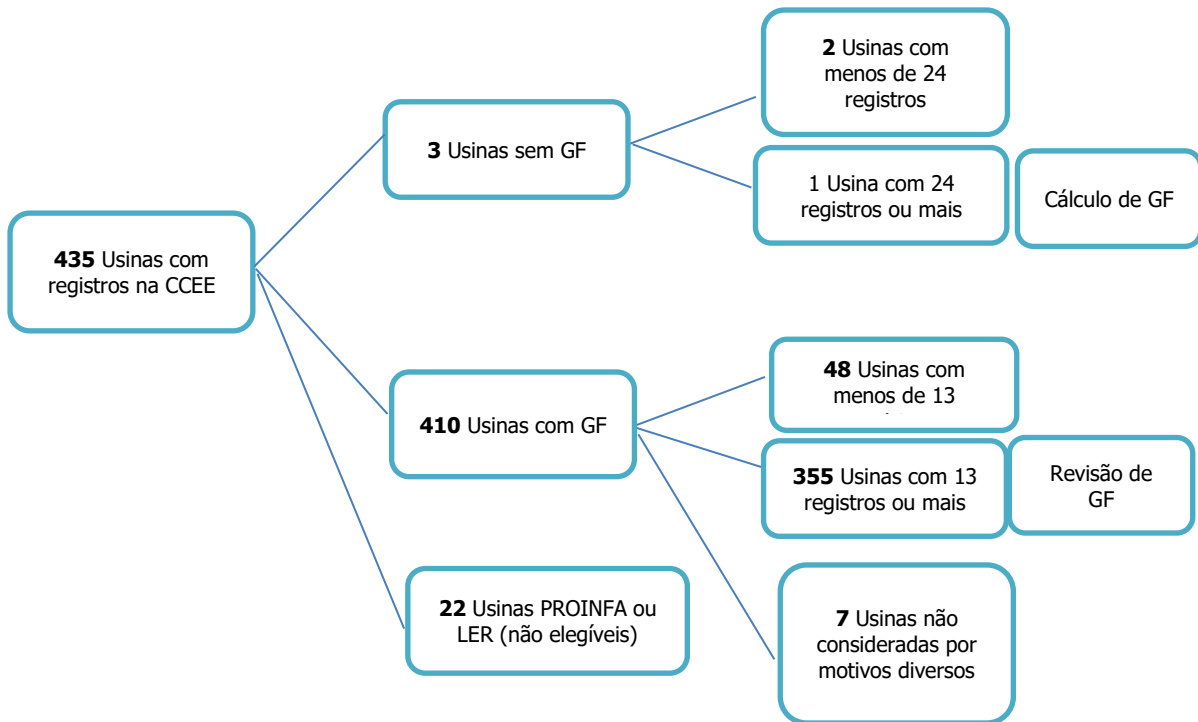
**435** Usinas com registros na CCEE

**3** Usinas sem GF

**2** Usinas com menos de 24 registros

1 Usina com 24 registros ou mais

Cálculo de GF

**410** Usinas com GF

**48** Usinas com menos de 13 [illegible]

**355** Usinas com 13 registros ou mais

Revisão de GF

**7** Usinas não consideradas por motivos diversos

**22** Usinas PROINFA ou LER (não elegíveis)